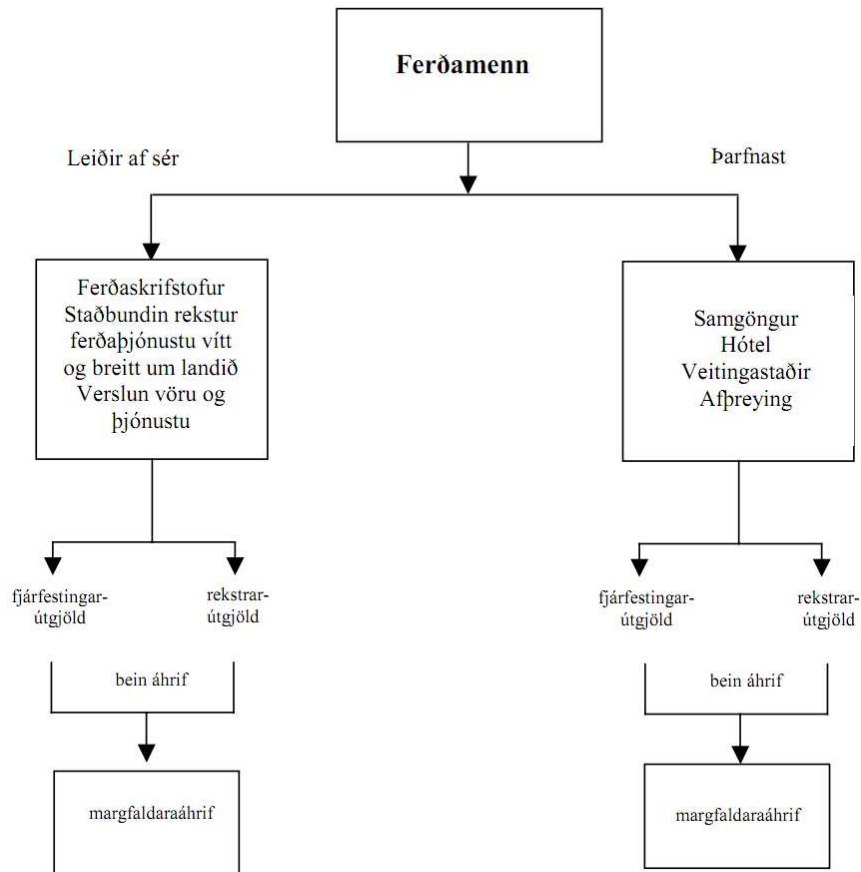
Ferðamenn

Leiðir af sér

Þarfnast

Ferðaskrifstofur
Staðbundin rekstur ferðaþjónustu vítt og breitt um landið
Verslun vöru og þjónustu

Samgöngur
Hótel
Veitingastaðir
Afþreying

fjárfestingarútgjöld

rekstrarútgjöld

bein áhrif

margfaldaraáhrif

fjárfestingarútgjöld

rekstrarútgjöld

bein áhrif

margfaldaraáhrif